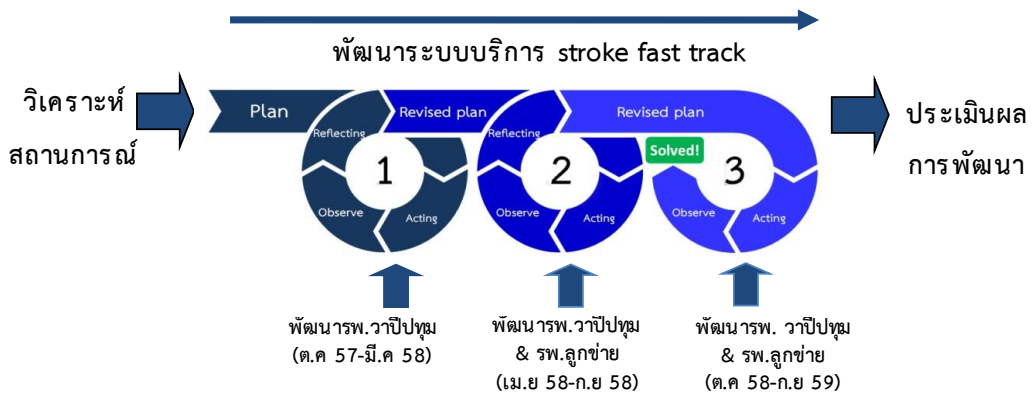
พัฒนาระบบบริการ stroke fast track

วิเคราะห์สถานการณ์

Plan

Revised plan

Revised plan

Reflecting

1

Observe

Acting

Reflecting

2

Observe

Acting

Solved!

3

Observe

Acting

ประเมินผลการพัฒนา

พัฒนารพ.วาปีปทุม (ต.ค 57-มี.ค 58)

พัฒนารพ.วาปีปทุม & รพ.ลูกข่าย (เม.ย 58-ก.ย 58)

พัฒนารพ. วาปีปทุม & รพ.ลูกข่าย (ต.ค 58-ก.ย 59)